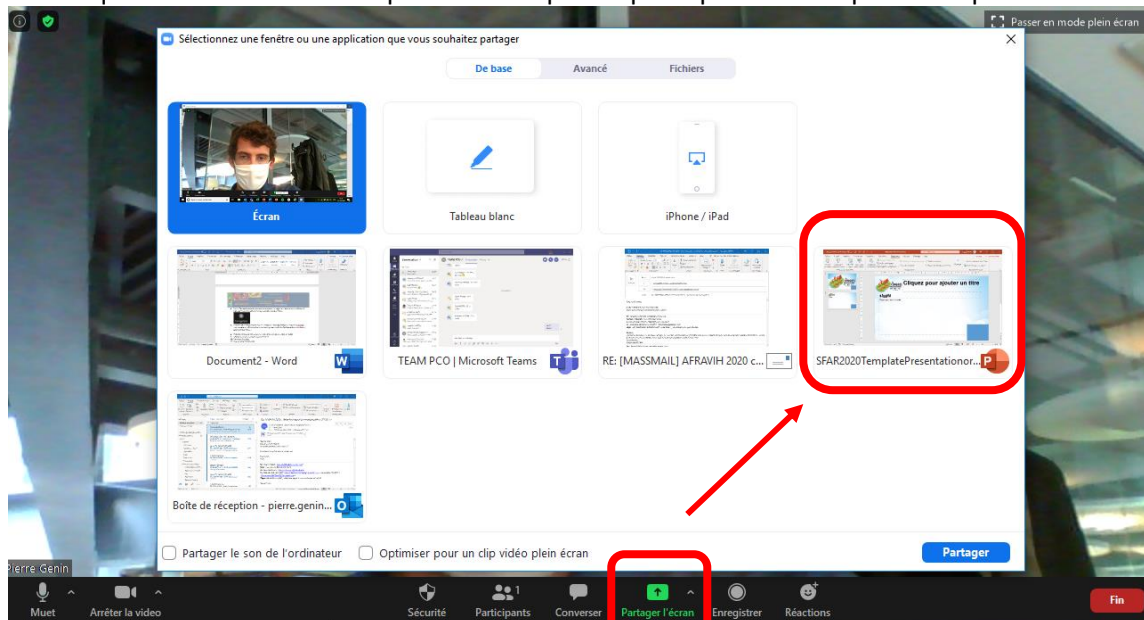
Passer en mode plein écran

Sélectionnez une fenêtre ou une application que vous souhaitez partager

De base
Avancé
Fichiers

Écran
Tableau blanc
iPhone / iPad

Document2 - Word
TEAM PCO | Microsoft Teams
RE: [MASSMAIL] AFRAVIH 2020 c...
SFAR2020TemplatePresentationor...

Cliquez pour ajouter un titre

Boîte de réception - pierre.genin...

Partager le son de l'ordinateur
Optimiser pour un clip vidéo plein écran
Partager

Pierre Genin

Muet
Arrêter la video
Sécurité
Participants
Converser
Partager l'écran
Enregistrer
Réactions
Fin